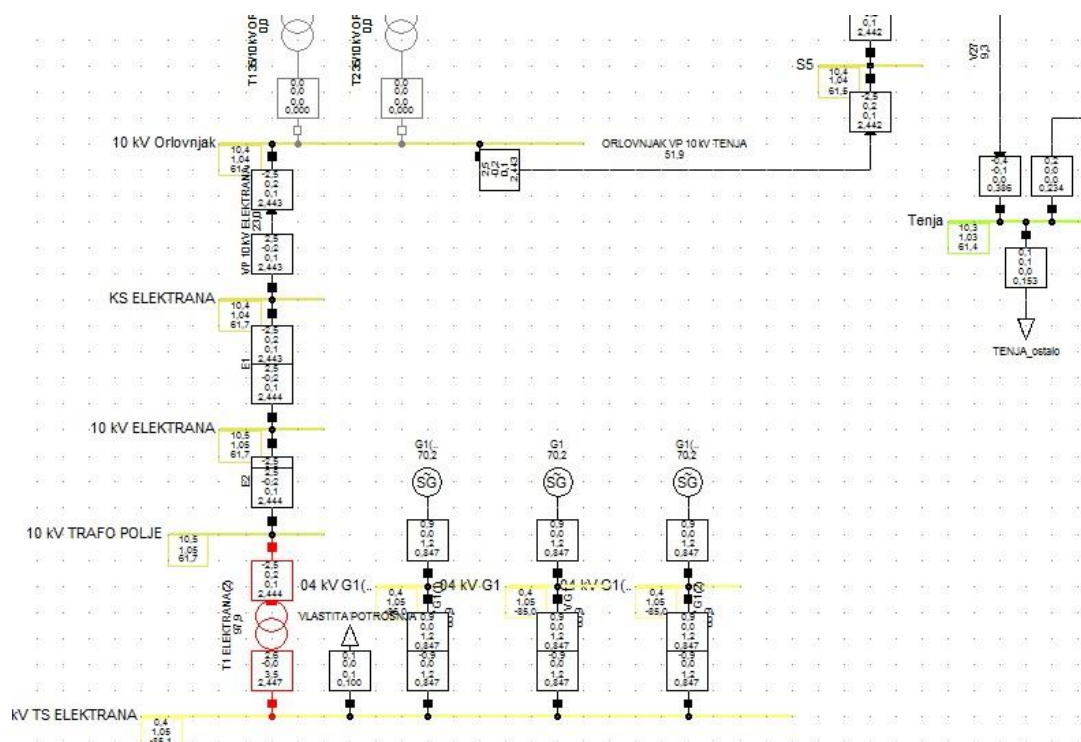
T1 35/10 kV OF
0,0

T2 35/10 kV OF
0,0

0,0
0,0
0,0
0,000

0,0
0,0
0,0
0,000

0,1
2,442

S5

10,4
1,04
61,5

2,5
0,2
0,1
2,442

V27
97,3

10 kV Orlovnjak

10,4
1,04
61,7

ORLOVNJAK VP 10 KV TENJA
51,9

2,5
0,2
0,1
2,443

-2,5
0,2
0,1
2,443

VP 10KV ELEKTRANA
23,0

-0,4
-0,1
0,0
0,386

0,2
0,0
0,0
0,234

Tenja

10,3
1,03
61,4

0,1
0,1
0,0
0,153

2,5
-0,2
0,1
2,443

KS ELEKTRANA

10,4
1,04
61,7

-2,5
0,2
0,1
2,443

E1

2,5
-0,2
0,1
2,444

TENJA_ostalo

10 kV ELEKTRANA

10,5
1,05
61,7

-2,5
0,2
2,5
-0,2
0,1
2,444

E2

G1(..
70,2

G1
70,2

G1(..
70,2

SG

SG

SG

10 kV TRAFO POLJE

10,5
1,05
61,7

0,9
0,0
1,2
0,847

0,9
0,0
1,2
0,847

0,9
0,0
1,2
0,847

-2,5
0,2
0,1
2,444

04 kV G1(..

04 kV G1

04 kV G1(..

0,4
1,05
-85,0

0,4
1,05
-85,0

0,4
1,05
-85,0

T1 ELEKTRANA(2)
97,3

VLASTITA POTROŠNJA

2,5
-0,0
3,5
2,447

0,1
0,0
0,1
0,100

0,9
0,0
1,2
0,847
-0,9
0,0
1,2
0,847

0,9
0,0
1,2
0,847
-0,9
0,0
1,2
0,847

0,9
0,0
1,2
0,847
-0,9
0,0
1,2
0,847

kV TS ELEKTRANA

0,4
1,05
-85,1